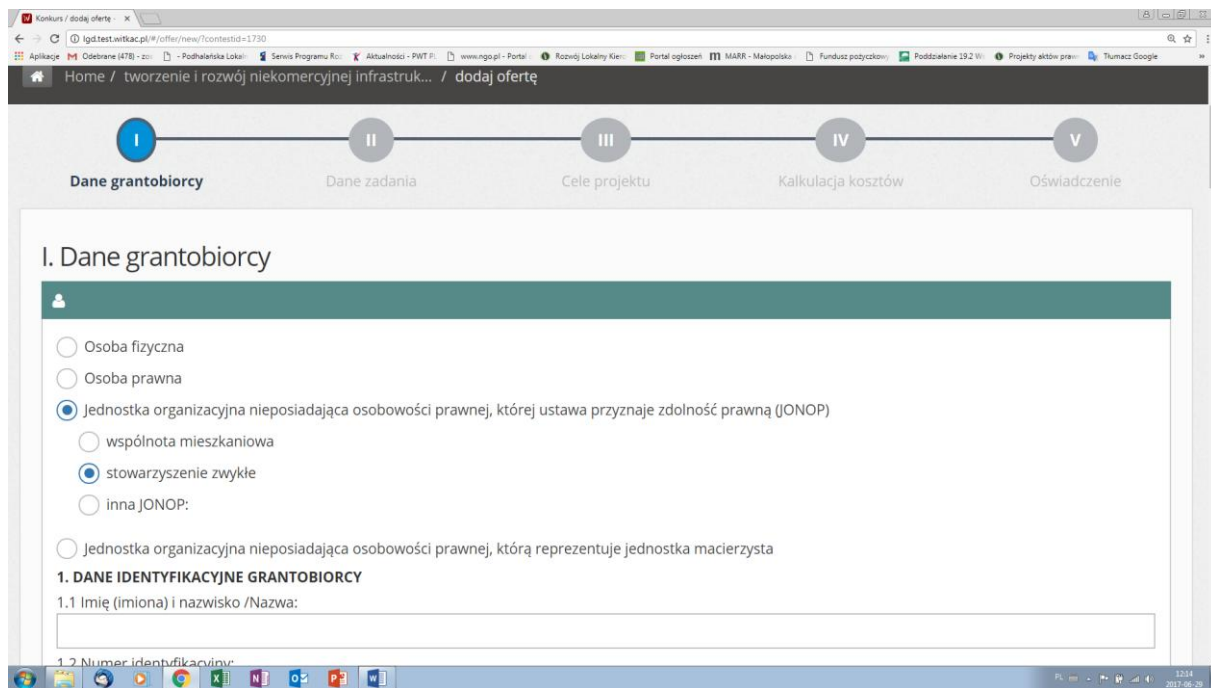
Konkurs / dodaj ofertę ×

lgd.test.witkac.pl/#/offer/new/?contestid=1730

Aplikacje Odebrane (478) - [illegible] - Podhalańska Lokaln Serwis Programu Ro Aktualności - PWT P www.ngo.pl - Portal Rozwój Lokalny Kier Portal ogłoszeń MARR - Małopolska Fundusz pożyczkowy Poddziałanie 19.2 W Projekty aktów praw Tłumacz Google

Home / tworzenie i rozwój niekomercyjnej infrastruk... / dodaj ofertę

I Dane grantobiorcy

II Dane zadania

III Cele projektu

IV Kalkulacja kosztów

V Oświadczenie

I. Dane grantobiorcy

Osoba fizyczna

Osoba prawna

Jednostka organizacyjna nieposiadająca osobowości prawnej, której ustawa przyznaje zdolność prawną (JONOP)

wspólnota mieszkaniowa

stowarzyszenie zwykłe

inna JONOP:

Jednostka organizacyjna nieposiadająca osobowości prawnej, którą reprezentuje jednostka macierzysta

1. DANE IDENTYFIKACYJNE GRANTOBIORCY

1.1 Imię (imiona) i nazwisko /Nazwa:

1.2 Numer identyfikacyjny:

12:14
2017-06-29